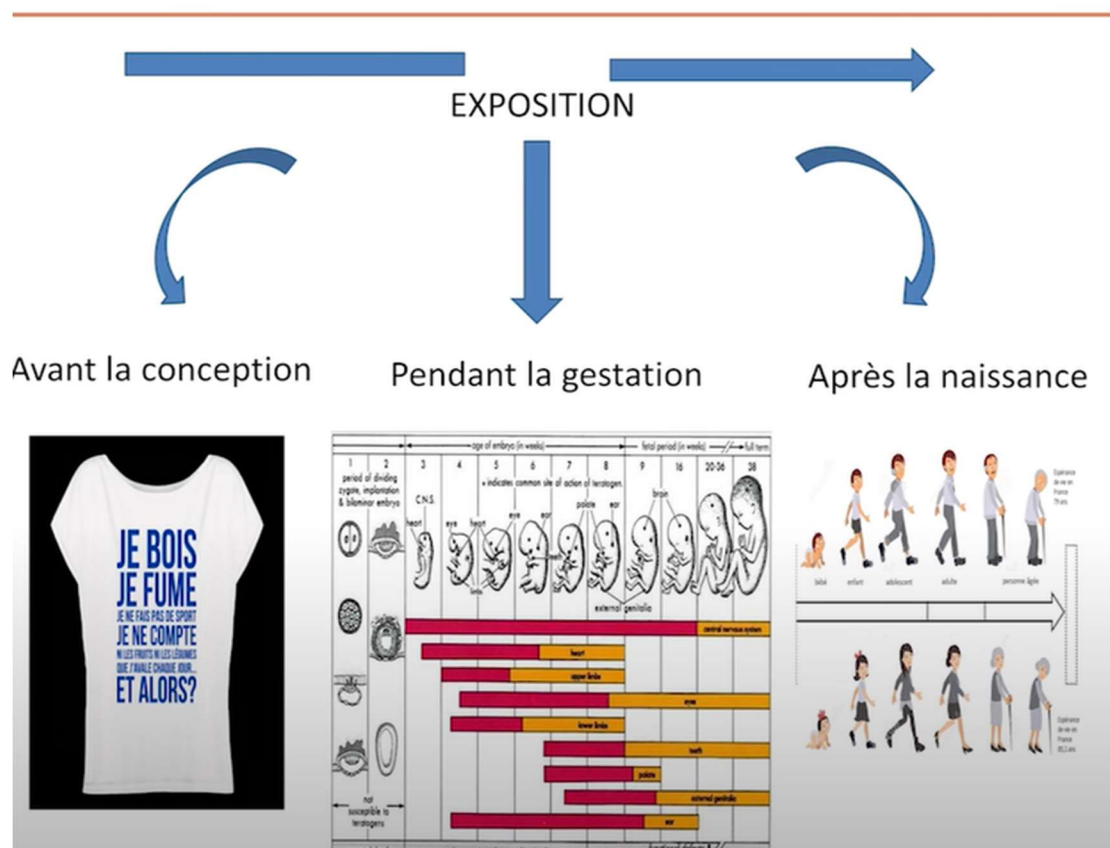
EXPOSITION

Avant la conception

Pendant la gestation

Après la naissance

JE BOIS
JE FUME
JE NE FAIS PAS DE SPORT
JE NE COMPTE
NI LES FRUITS NI LES LÉGUMES
QUE J'AVALE CHAQUE JOUR...
ET ALORS?

age of embryo (in weeks)
fetal period (in weeks)
full term

| 1 | 2 | 3 | 4 | 5 | 6 | 7 | 8 | 9 | 16 | 20-36 | 38 |
|---|---|---|---|---|---|---|---|---|---|---|---|

period of dividing zygote, implantation & bilaminar embryo

C.N.S.
• indicates common site of action of teratogen.
heart
eye
heart
eye
ear
palate
ear
brain
limbs
external genitalia

central nervous system
heart
upper limbs
eyes
lower limbs
teeth
palate
external genitalia
ear

not susceptible to teratogens

bébé
enfant
adolescent
adulte
personne âgée

Espérance de vie en France 79 ans

Espérance de vie en France 85,3 ans